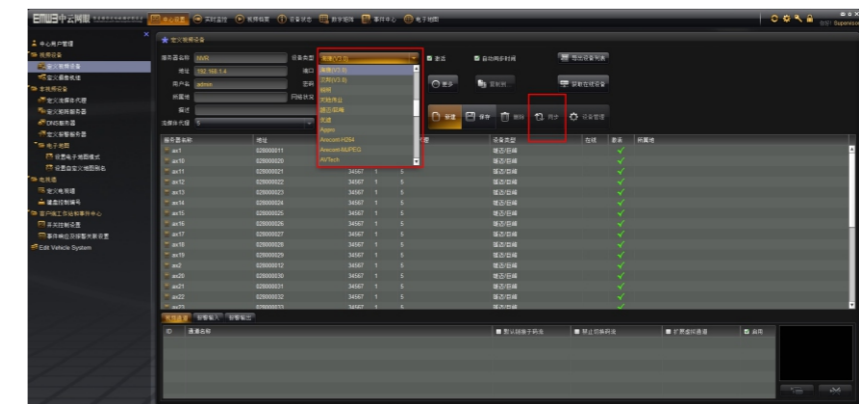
E 中云网络

定义海康设备

服务器名称 NVR
地址 192.168.1.4
用户名 admin
设备类型 海康(V7.5)
海康(V7.5)
大华(V3.0)
朗视
天地伟业
普达/朗视
宏通
Appro
Anxcom H264
Anxcom MJPEG
AVTech

同步

| 服务器名称 | 地址 | | | | 设备类型 | 在线 | 更名 | 所属地 |
|---|---|---|---|---|---|---|---|---|
| av1 | 029000011 | | | | 模拟/前端 | | ✓ | |
| av10 | 029000020 | | | | 模拟/前端 | | ✓ | |
| av11 | 029000021 | 34567 | 1 | 5 | 模拟/前端 | | ✓ | |
| av12 | 029000022 | 34567 | 1 | 5 | 模拟/前端 | | ✓ | |
| av13 | 029000023 | 34567 | 1 | 5 | 模拟/前端 | | ✓ | |
| av14 | 029000024 | 34567 | 1 | 5 | 模拟/前端 | | ✓ | |
| av15 | 029000025 | 34567 | 1 | 5 | 模拟/前端 | | ✓ | |
| av16 | 029000026 | 34567 | 1 | 5 | 模拟/前端 | | ✓ | |
| av17 | 029000027 | 34567 | 1 | 5 | 模拟/前端 | | ✓ | |
| av18 | 029000028 | 34567 | 1 | 5 | 模拟/前端 | | ✓ | |
| av19 | 029000029 | 34567 | 1 | 5 | 模拟/前端 | | ✓ | |
| av2 | 029000012 | 34567 | 1 | 5 | 模拟/前端 | | ✓ | |
| av20 | 029000030 | 34567 | 1 | 5 | 模拟/前端 | | ✓ | |
| av21 | 029000031 | 34567 | 1 | 5 | 模拟/前端 | | ✓ | |
| av22 | 029000032 | 34567 | 1 | 5 | 模拟/前端 | | ✓ | |

Edit Vehicle System